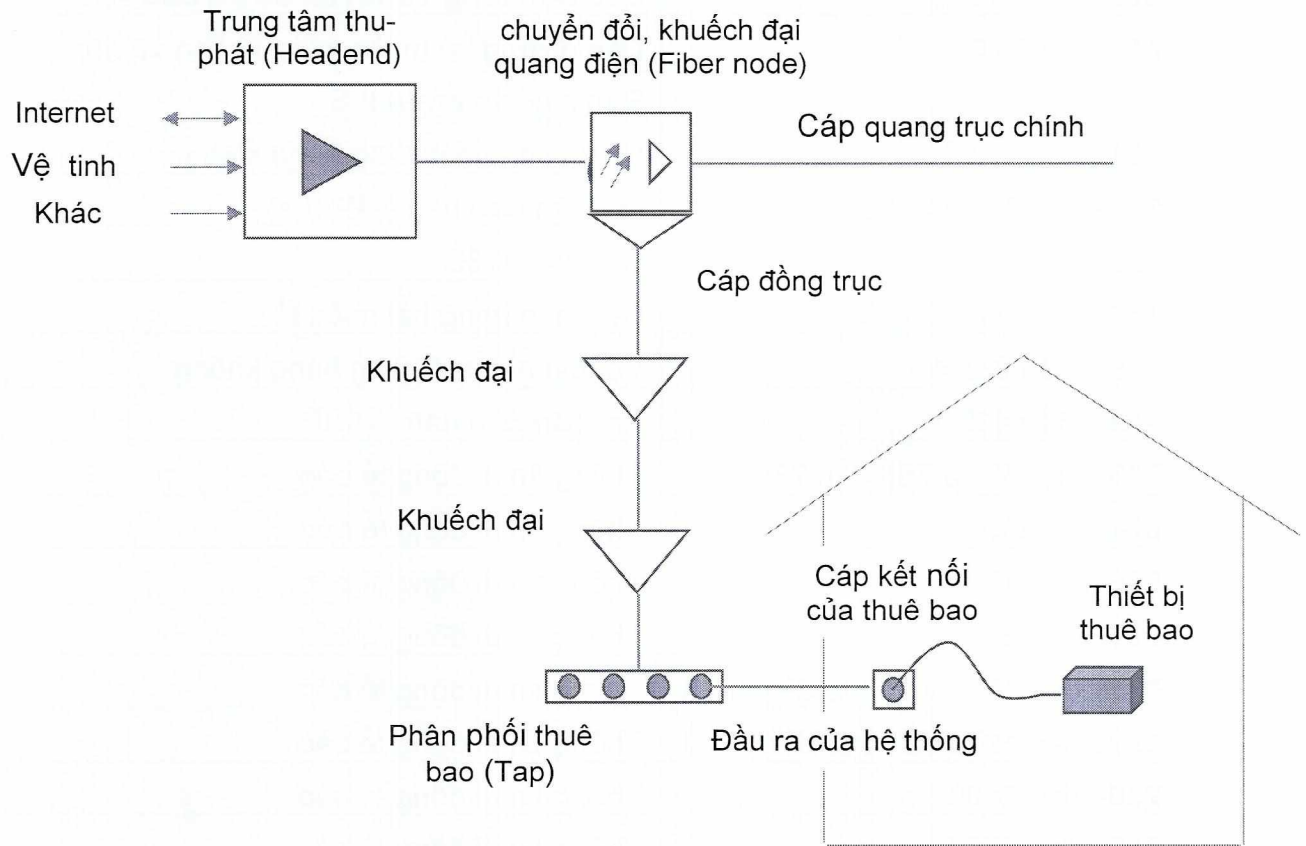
Trung tâm thuphát (Headend)

chuyển đổi, khuếch đại quang điện (Fiber node)

Internet

Vệ tinh

Khác

Cáp quang trục chính

Cáp đồng trục

Khuếch đại

Khuếch đại

Cáp kết nối của thuê bao

Thiết bị thuê bao

Phân phối thuê bao (Tap)

Đầu ra của hệ thống